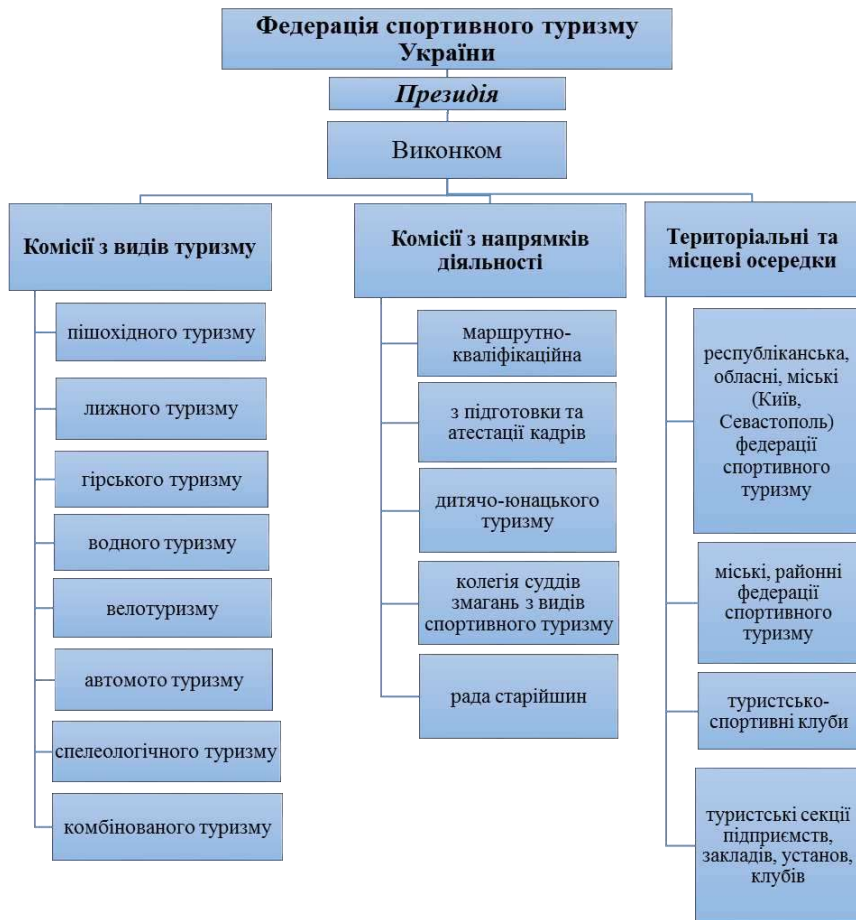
Федерація спортивного туризму України

Президія

Виконком

Комісії з видів туризму

пішохідного туризму

лижного туризму

гірського туризму

водного туризму

велотуризму

автомото туризму

спелеологічного туризму

комбінованого туризму

Комісії з напрямків діяльності

маршрутно-кваліфікаційна

з підготовки та атестації кадрів

дитячо-юнацького туризму

колегія суддів змагань з видів спортивного туризму

рада старійшин

Територіальні та місцеві осередки

республіканська, обласні, міські (Київ, Севастополь) федерації спортивного туризму

міські, районні федерації спортивного туризму

туристсько-спортивні клуби

туристські секції підприємств, закладів, установ, клубів